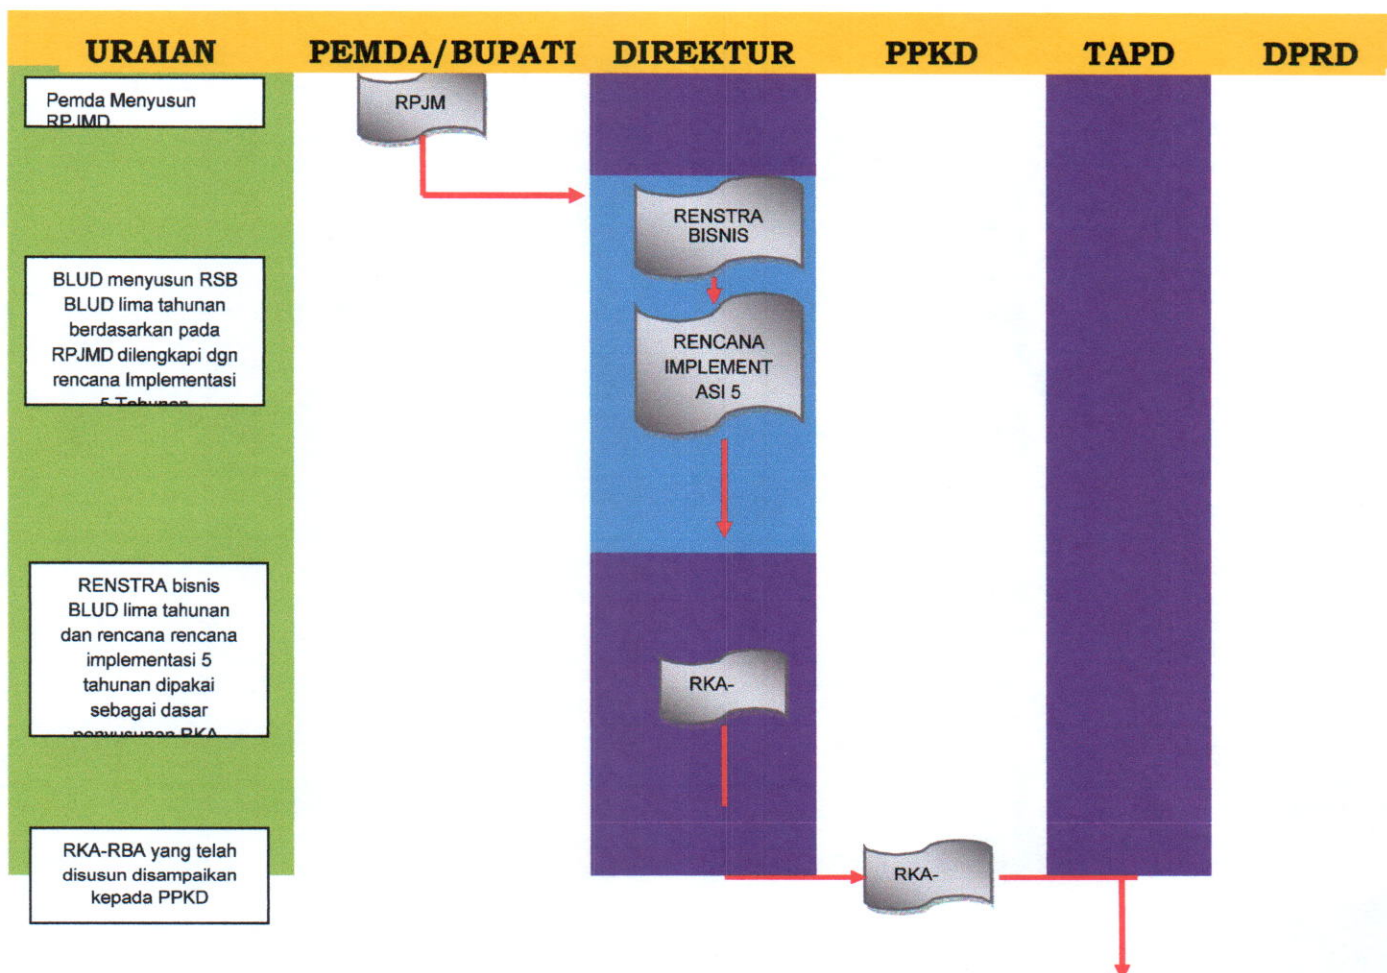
| URAIAN | PEMDA/BUPATI | DIREKTUR | PPKD | TAPD | DPRD |
|---|---|---|---|---|---|

Pemda Menyusun RPJMD

RPJM

RENSTRA BISNIS

RENCANA IMPLEMENT ASI 5

BLUD menyusun RSB BLUD lima tahunan berdasarkan pada RPJMD dilengkapi dgn rencana Implementasi 5 Tahunan

RENSTRA bisnis BLUD lima tahunan dan rencana rencana implementasi 5 tahunan dipakai sebagai dasar penyusunan RKA

RKA-

RKA-RBA yang telah disusun disampaikan kepada PPKD

RKA-